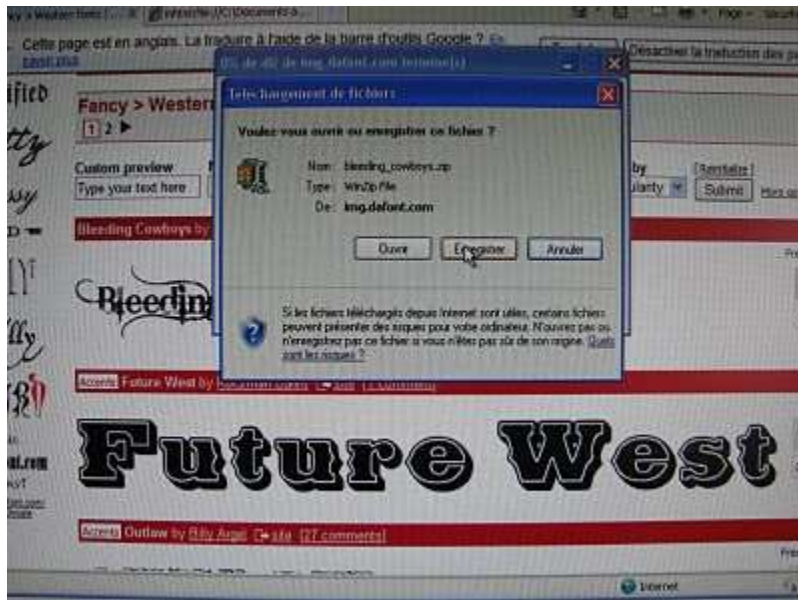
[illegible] Western fonts | file:///C:/Documents a... Page ▾ Sécurité

Cette page est en anglais. La traduire à l'aide de la barre d'outils Google ? En savoir plus Traduire Désactiver la traduction des pages

0% de dl2 de img.dafont.com terminé(s)

Téléchargement de fichiers

Voulez-vous ouvrir ou enregistrer ce fichier ?

Nom : bleeding_cowboys.zip
Type : WinZip File
De : img.dafont.com

Ouvrir Enregistrer Annuler

Si les fichiers téléchargés depuis Internet sont utiles, certains fichiers peuvent présenter des risques pour votre ordinateur. N'ouvrez pas ou n'enregistrez pas ce fichier si vous n'êtes pas sûr de son origine. Quels sont les risques ?

Fancy > Western
1 2 ▶

Custom preview
Type your text here

by [Réinitialiser]
Popularity Submit More op

Bleeding Cowboys by

Bleeding

Accents Future West by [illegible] ⇒ site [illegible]

Future West

Accents Outlaw by Billy Argel ⇒ site [27 comments]

Internet